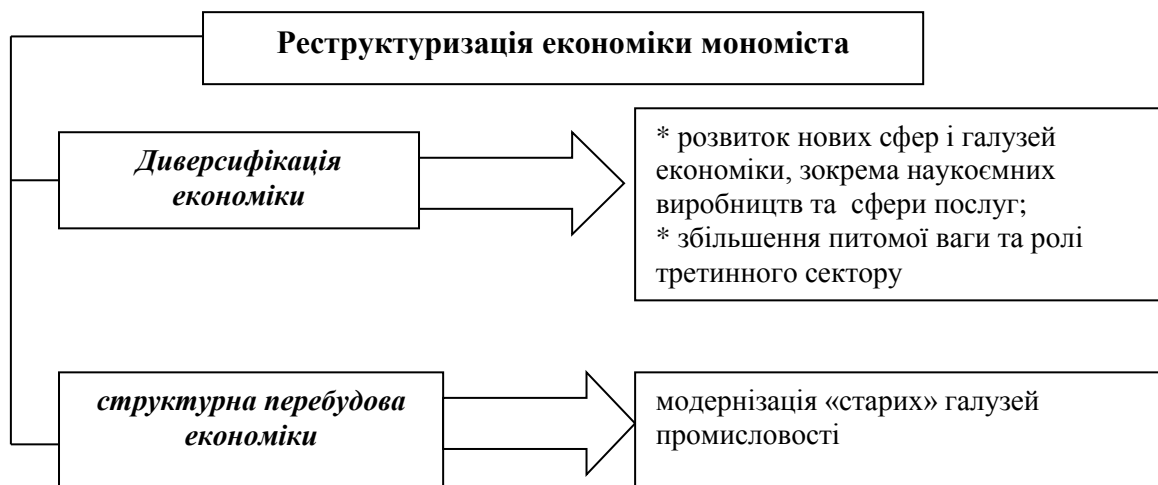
Реструктуризація економіки мономіста

Диверсифікація економіки

* розвиток нових сфер і галузей економіки, зокрема наукоємних виробництв та сфери послуг;
* збільшення питомої ваги та ролі третинного сектору

структурна перебудова економіки

модернізація «старих» галузей промисловості